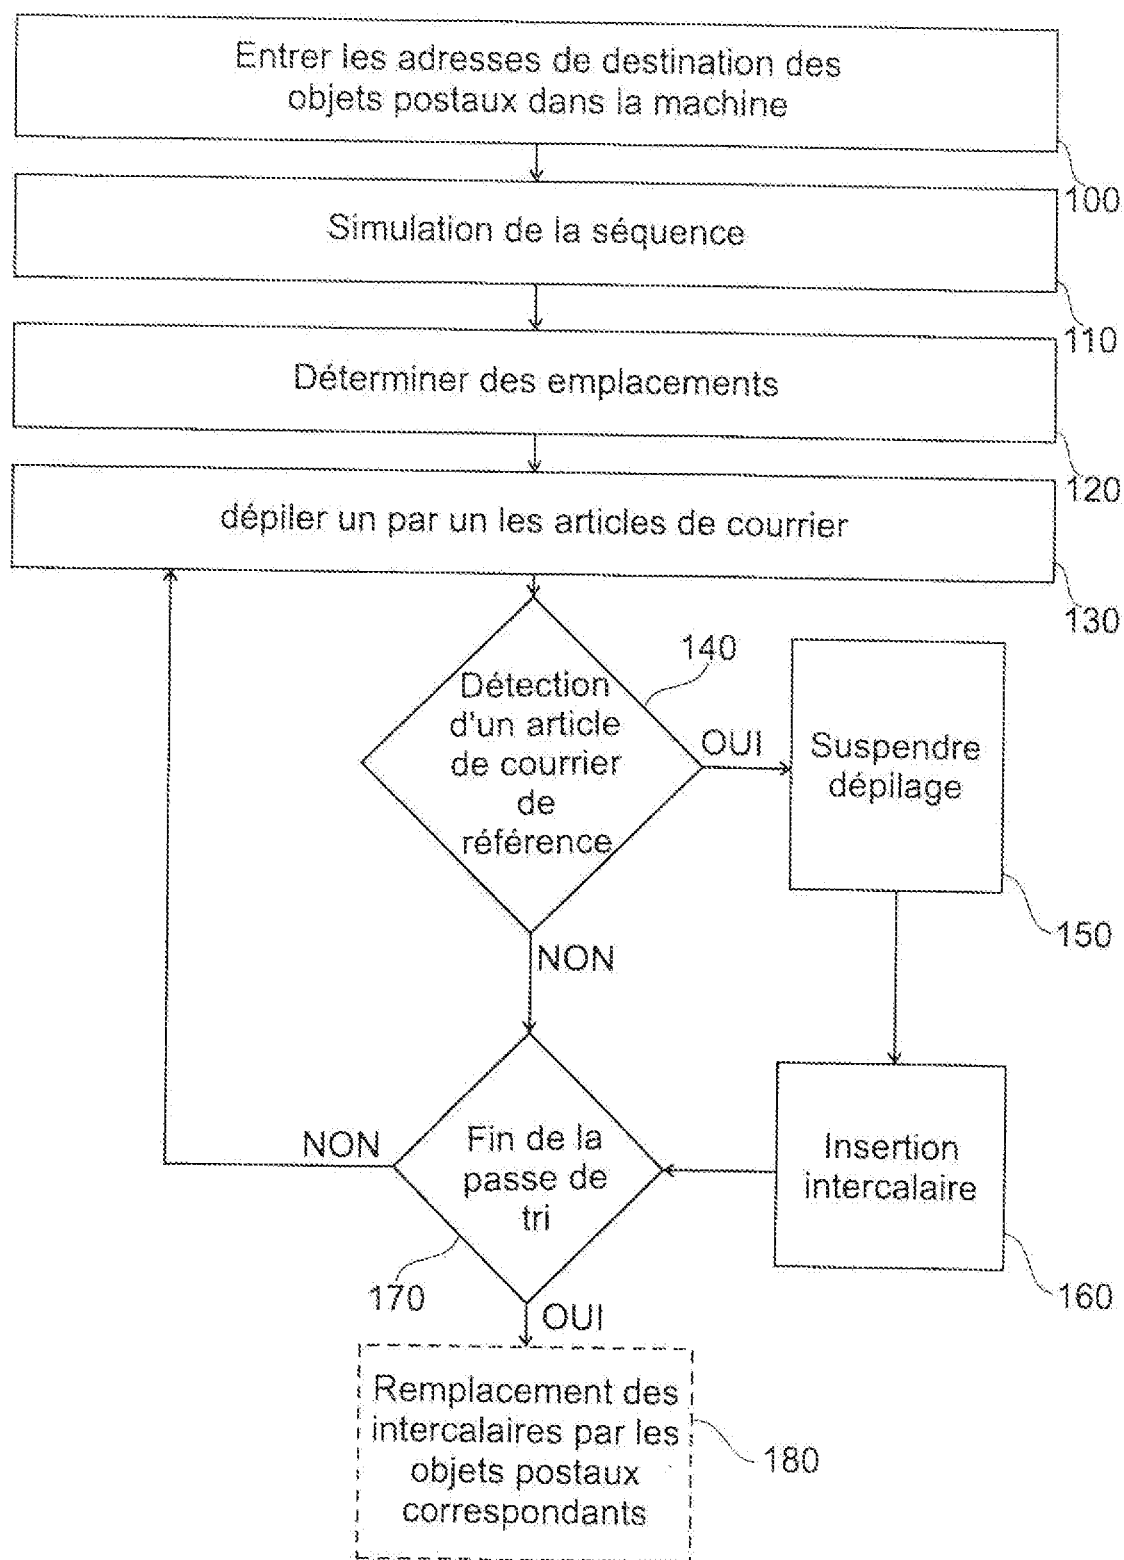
Entrer les adresses de destination des objets postaux dans la machine

100

Simulation de la séquence

110

Déterminer des emplacements

120

dépiler un par un les articles de courrier

130

140

Détection d'un article de courrier de référence

OUI

Suspendre dépilage

150

NON

NON

Fin de la passe de tri

Insertion intercalaire

160

170

OUI

Remplacement des intercalaires par les objets postaux correspondants

180